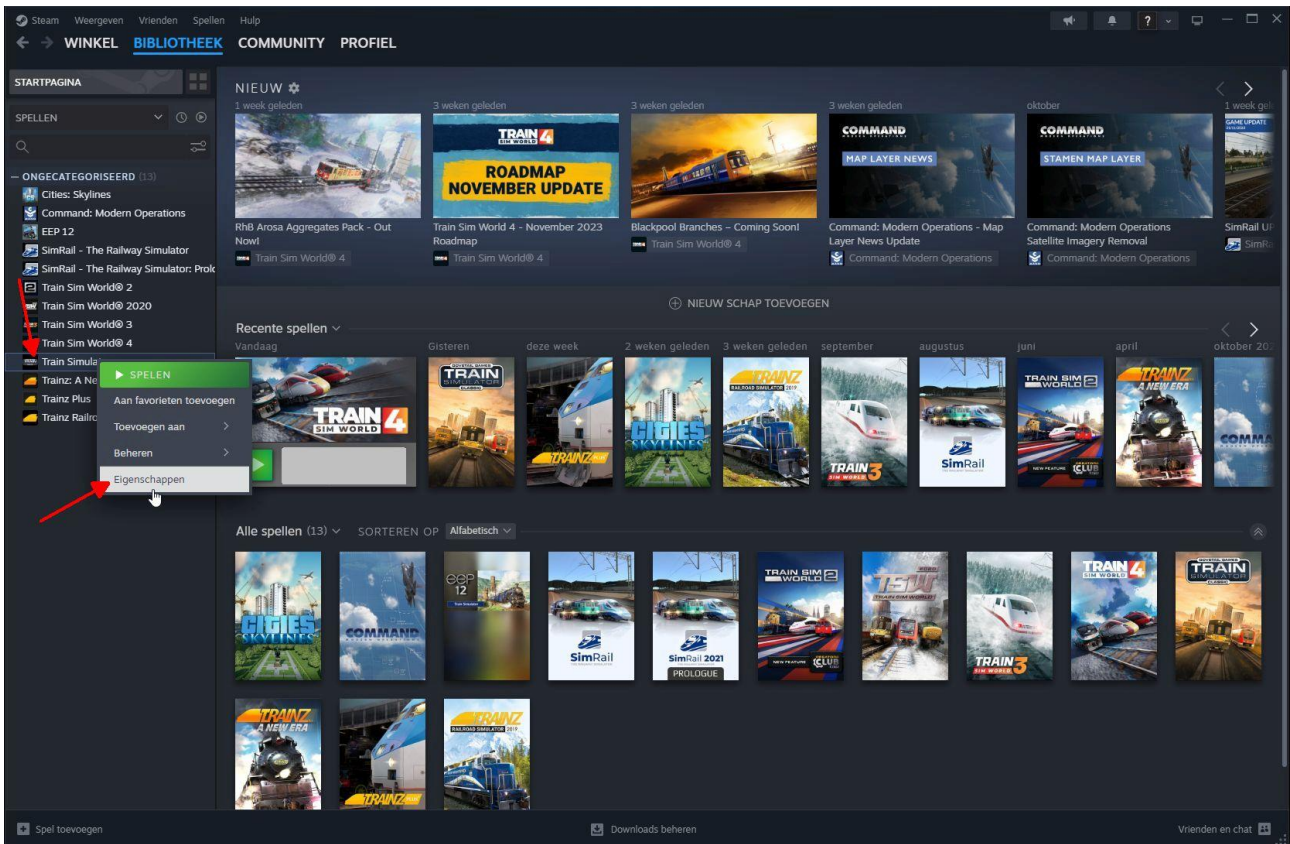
Steam Weergeven Vrienden Spellen Hulp

WINKEL BIBLIOTHEEK COMMUNITY PROFIEL

STARTPAGINA

SPELLEN

— ONGECATEGORISEERD (13)
Cities: Skylines
Command: Modern Operations
EEP 12
SimRail - The Railway Simulator
SimRail - The Railway Simulator: Prolc
Train Sim World® 2
Train Sim World® 2020
Train Sim World® 3
Train Sim World® 4
Train Simula
Trainz: A Ne
Trainz Plus
Trainz Railro

SPELEN
Aan favorieten toevoegen
Toevoegen aan
Beheren
Eigenschappen

NIEUW

1 week geleden
RhB Arosa Aggregates Pack - Out Now!
Train Sim World® 4

3 weken geleden
TRAIN SIM WORLD 4
ROADMAP NOVEMBER UPDATE
Train Sim World 4 - November 2023 Roadmap
Train Sim World® 4

3 weken geleden
Blackpool Branches – Coming Soon!
Train Sim World® 4

3 weken geleden
COMMAND
MAP LAYER NEWS
Command: Modern Operations - Map Layer News Update
Command: Modern Operations

oktober
COMMAND
STAMEN MAP LAYER
Command: Modern Operations Satellite Imagery Removal
Command: Modern Operations

1 week geleden
GAME UPDATE
SimRail U
SimRa

NIEUW SCHAP TOEVOEGEN

Recente spellen

Vandaag
TRAIN SIM WORLD 4
Gisteren
TRAIN SIMULATOR
deze week
TRAINZ
2 weken geleden
CITIES SKYLINES
3 weken geleden
TRAINZ RAILROAD SIMULATOR 2019
september
TRAIN SIM WORLD 3
augustus
SimRail
juni
TRAIN SIM WORLD 2
NEW FEATURE CLUB
april
TRAINZ A NEW ERA
oktober 20
COMMA

Alle spellen (13) SORTEREN OP Alfabetisch

CITIES SKYLINES
COMMAND
eep 12
SimRail
SimRail 2021 PROLOGUE
TRAIN SIM WORLD 2 NEW FEATURE CLUB
TSW TRAIN SIM WORLD 2020
TRAIN SIM WORLD 3
TRAIN SIM WORLD 4
TRAIN SIMULATOR
TRAINZ A NEW ERA
TRAINZ
TRAINZ RAILROAD SIMULATOR 2019

Spel toevoegen
Downloads beheren
Vrienden en chat